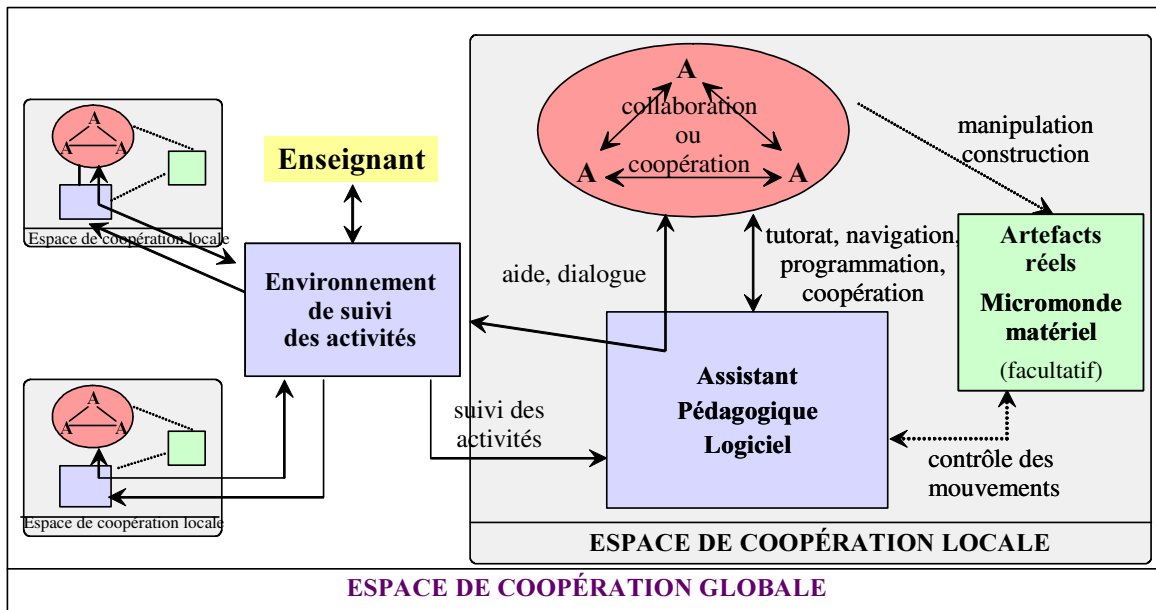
A
A
A

Espace de coopération locale

Enseignant

A
collaboration
ou
coopération
A
A

manipulation
construction

Artefacts
réels
Micromonde
matériel
(facultatif)

tutorat, navigation,
programmation,
coopération

aide, dialogue

Environnement
de suivi
des activités

Assistant
Pédagogique
Logiciel

A
A
A

Espace de coopération locale

suivi des
activités

contrôle des
mouvements

ESPACE DE COOPÉRATION LOCALE

ESPACE DE COOPÉRATION GLOBALE